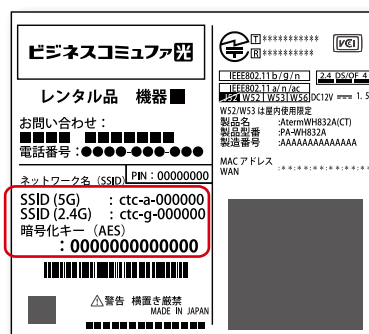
ビジネスコミュファ光

レンタル品　機器■

お問い合わせ：
■■■■　■■■■■■
電話番号：●●●●-●●●-●●●

ネットワーク名（SSID）　PIN：00000000

SSID (5G)　：ctc-a-000000
SSID (2.4G)　：ctc-g-000000
暗号化キー（AES）
：0000000000000

⚠警告　横置き厳禁
MADE IN JAPAN

T ***********
R ***********

VCCI

IEEE802.11b/g/n　2.4 DS/OF 4
IEEE802.11a/n/ac
W52 W53 W56 DC12V 1.5
W52/W53 は屋内使用限定
製品名　：AtermWH832A(CT)
製品型番　：PA-WH832A
製造番号　：AAAAAAAAAAAAAA

MAC アドレス
WAN　：**:**:**:**:**:**